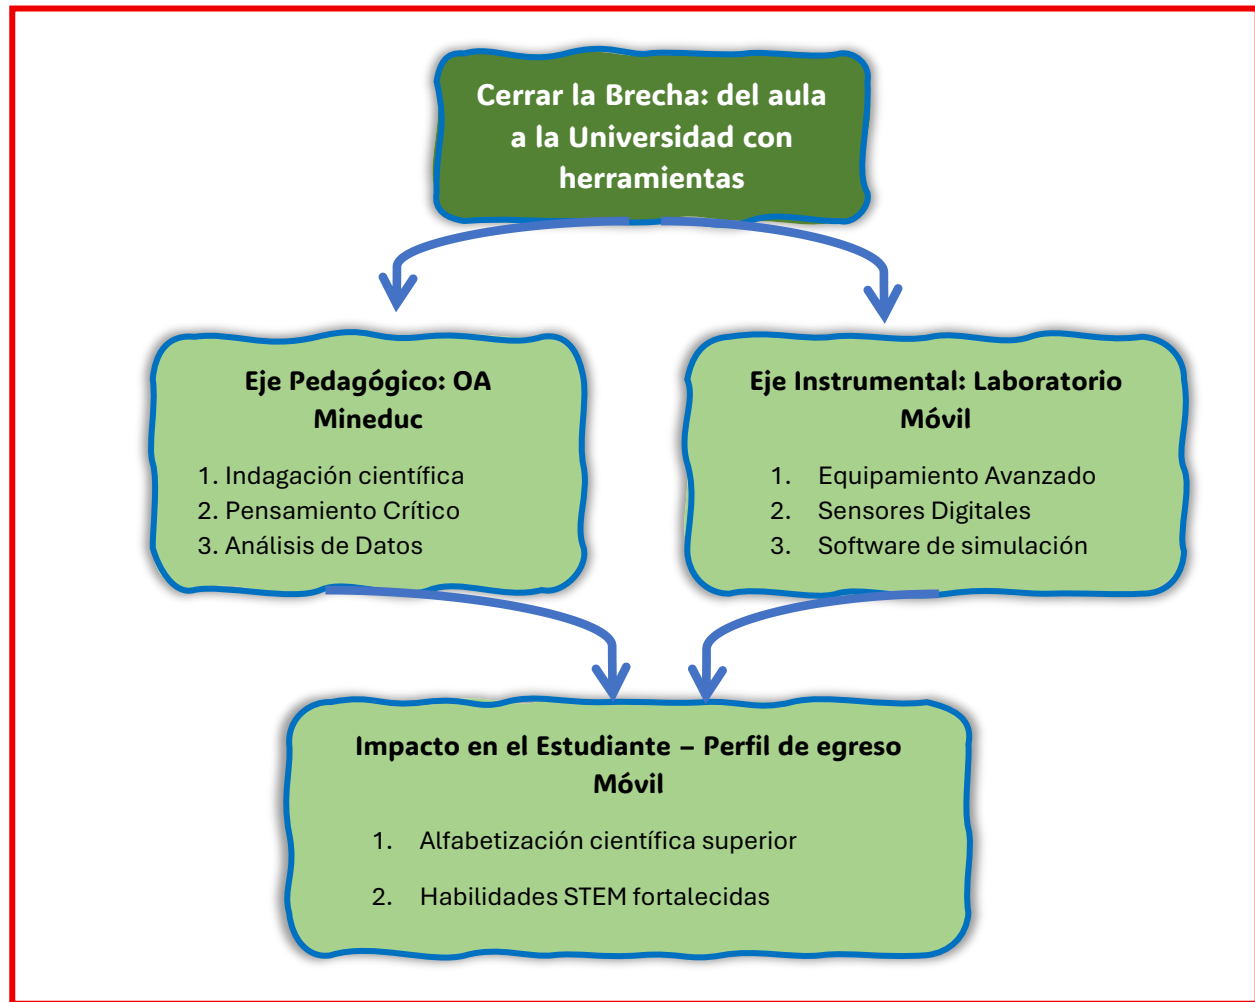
Cerrar la Brecha: del aula a la Universidad con herramientas

Eje Pedagógico: OA Mineduc

1. Indagación científica
2. Pensamiento Crítico
3. Análisis de Datos

Eje Instrumental: Laboratorio Móvil

1. Equipamiento Avanzado
2. Sensores Digitales
3. Software de simulación

Impacto en el Estudiante – Perfil de egreso Móvil

1. Alfabetización científica superior
2. Habilidades STEM fortalecidas